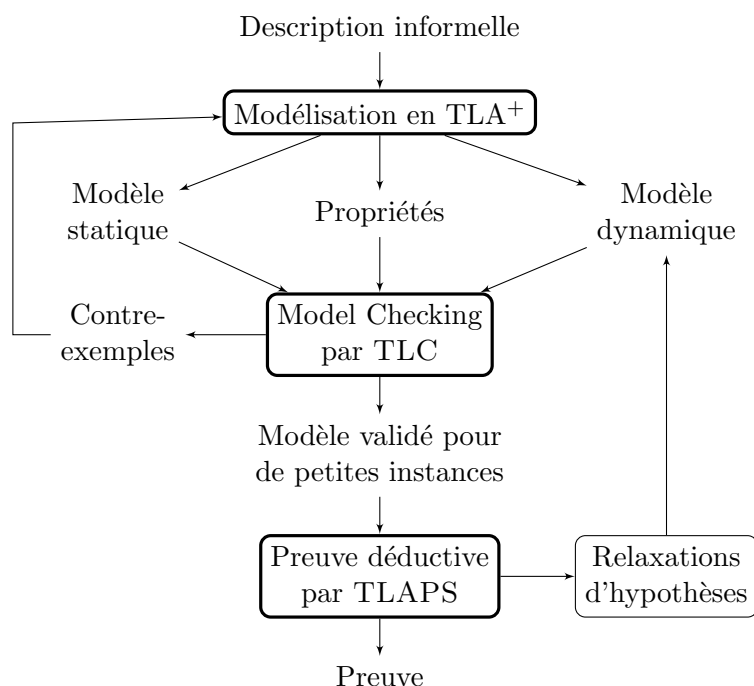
Description informelle

Modélisation en TLA$^+$

Modèle statique

Propriétés

Modèle dynamique

Contre-exemples

Model Checking par TLC

Modèle validé pour de petites instances

Preuve déductive par TLAPS

Relaxations d'hypothèses

Preuve